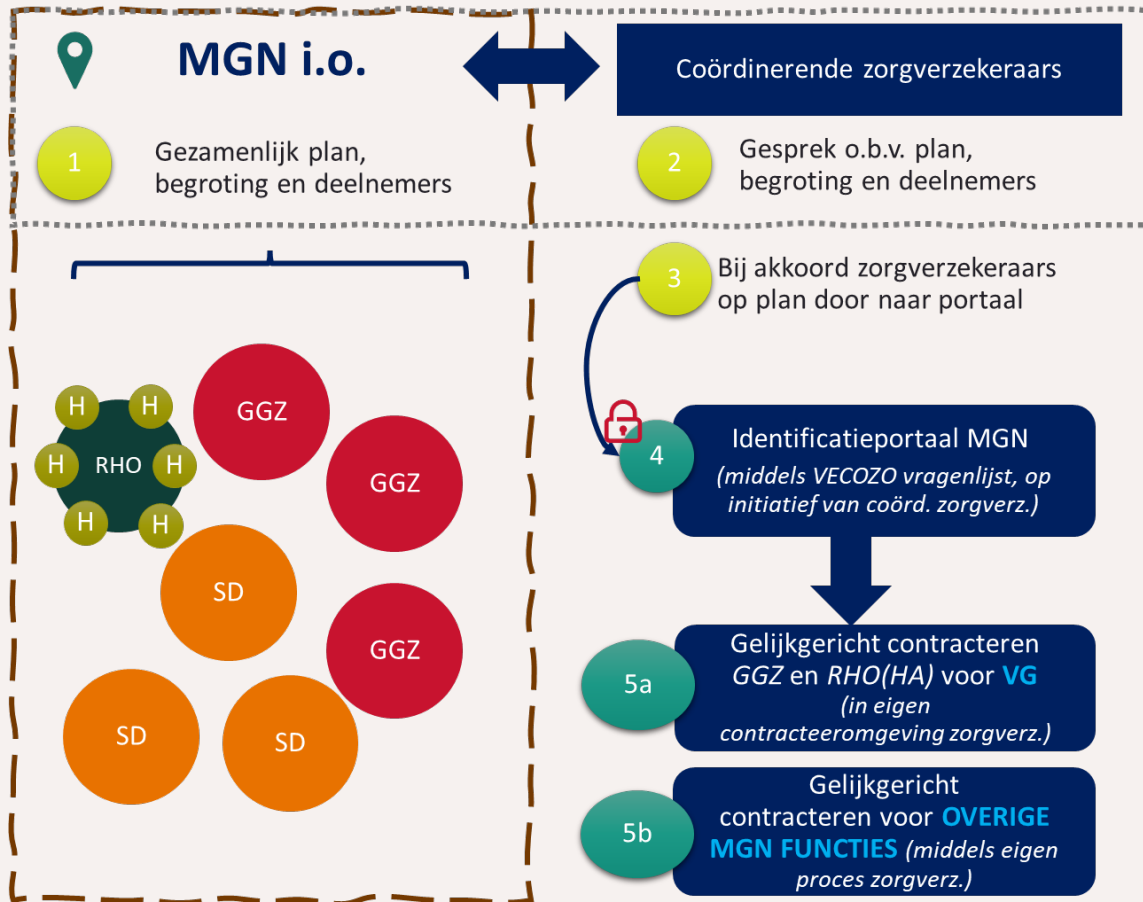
MGN i.o.

Coördinerende zorgverzekeraars

1 Gezamenlijk plan, begroting en deelnemers

2 Gesprek o.b.v. plan, begroting en deelnemers

3 Bij akkoord zorgverzekeraars op plan door naar portaal

H H H RHO H H H

GGZ

GGZ

SD

GGZ

SD

SD

4 Identificatieportaal MGN
*(middels VECOZO vragenlijst, op initiatief van coörd. zorgverz.)*

5a Gelijkgericht contracteren *GGZ* en *RHO(HA)* voor **VG**
*(in eigen contracteeromgeving zorgverz.)*

5b Gelijkgericht contracteren voor **OVERIGE MGN FUNCTIES** *(middels eigen proces zorgverz.)*